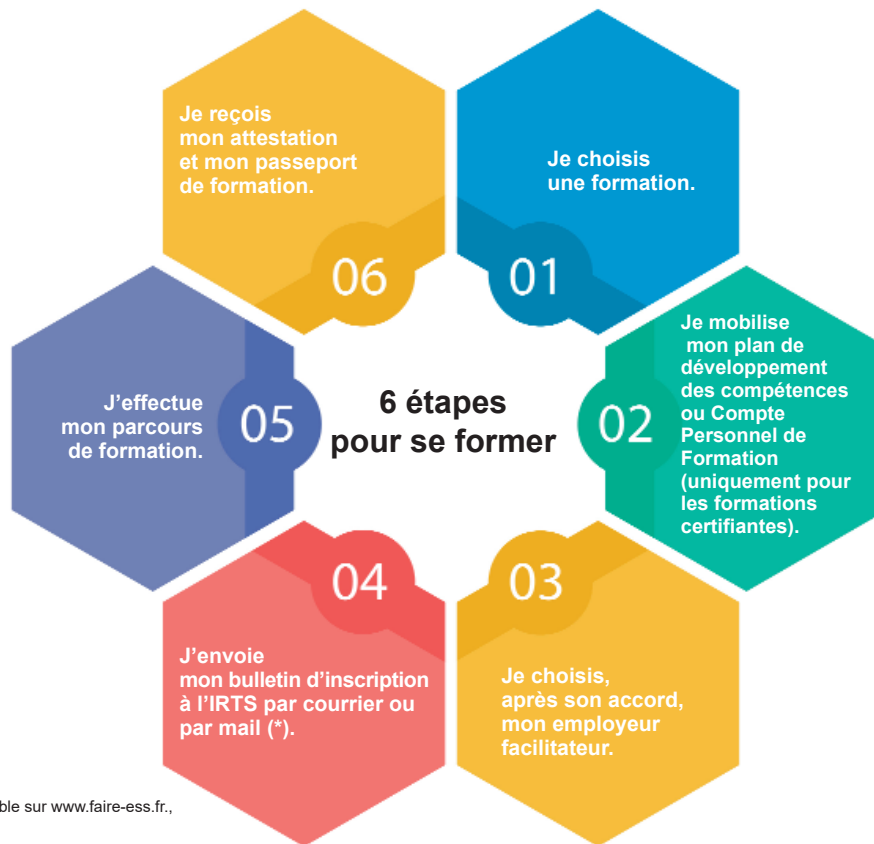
6 étapes pour se former

01

Je choisis une formation.

02

Je mobilise mon plan de développement des compétences ou Compte Personnel de Formation (uniquement pour les formations certifiantes).

03

Je choisis, après son accord, mon employeur facilitateur.

04

J'envoie mon bulletin d'inscription à l'IRTS par courrier ou par mail (*).

05

J'effectue mon parcours de formation.

06

Je reçois mon attestation et mon passeport de formation.

ble sur www.faire-ess.fr.,